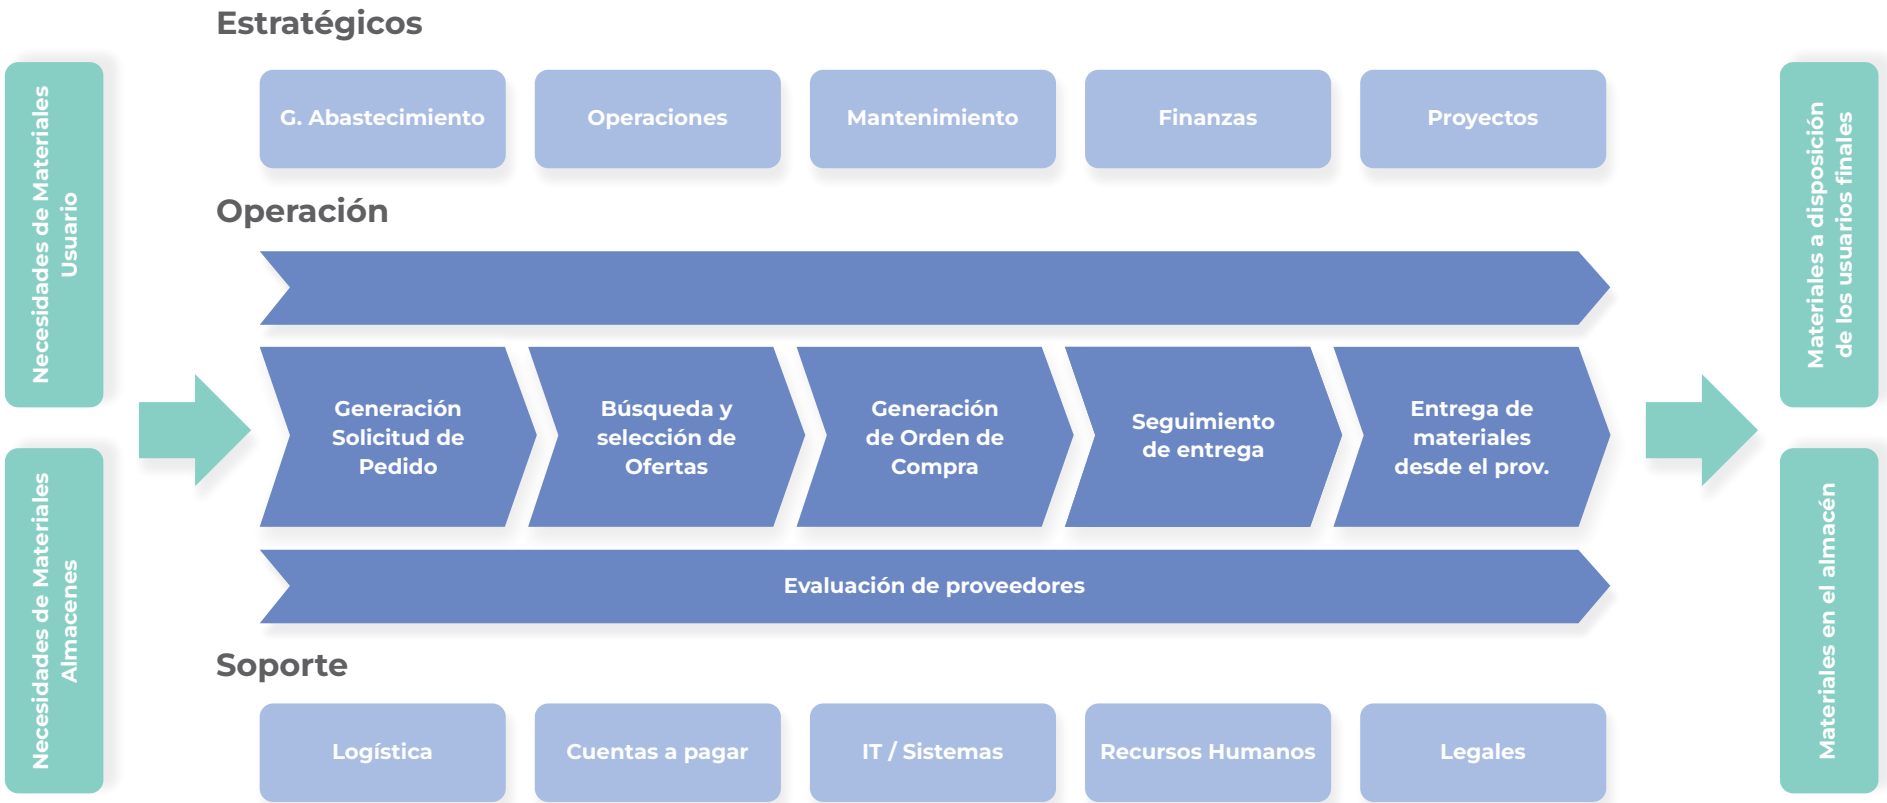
Necesidades de Materiales Usuario

Necesidades de Materiales Almacenes

Estratégicos

G. Abastecimiento

Operaciones

Mantenimiento

Finanzas

Proyectos

Operación

Generación Solicitud de Pedido

Búsqueda y selección de Ofertas

Generación de Orden de Compra

Seguimiento de entrega

Entrega de materiales desde el prov.

Evaluación de proveedores

Soporte

Logística

Cuentas a pagar

IT / Sistemas

Recursos Humanos

Legales

Materiales a disposición de los usuarios finales

Materiales en el almacén